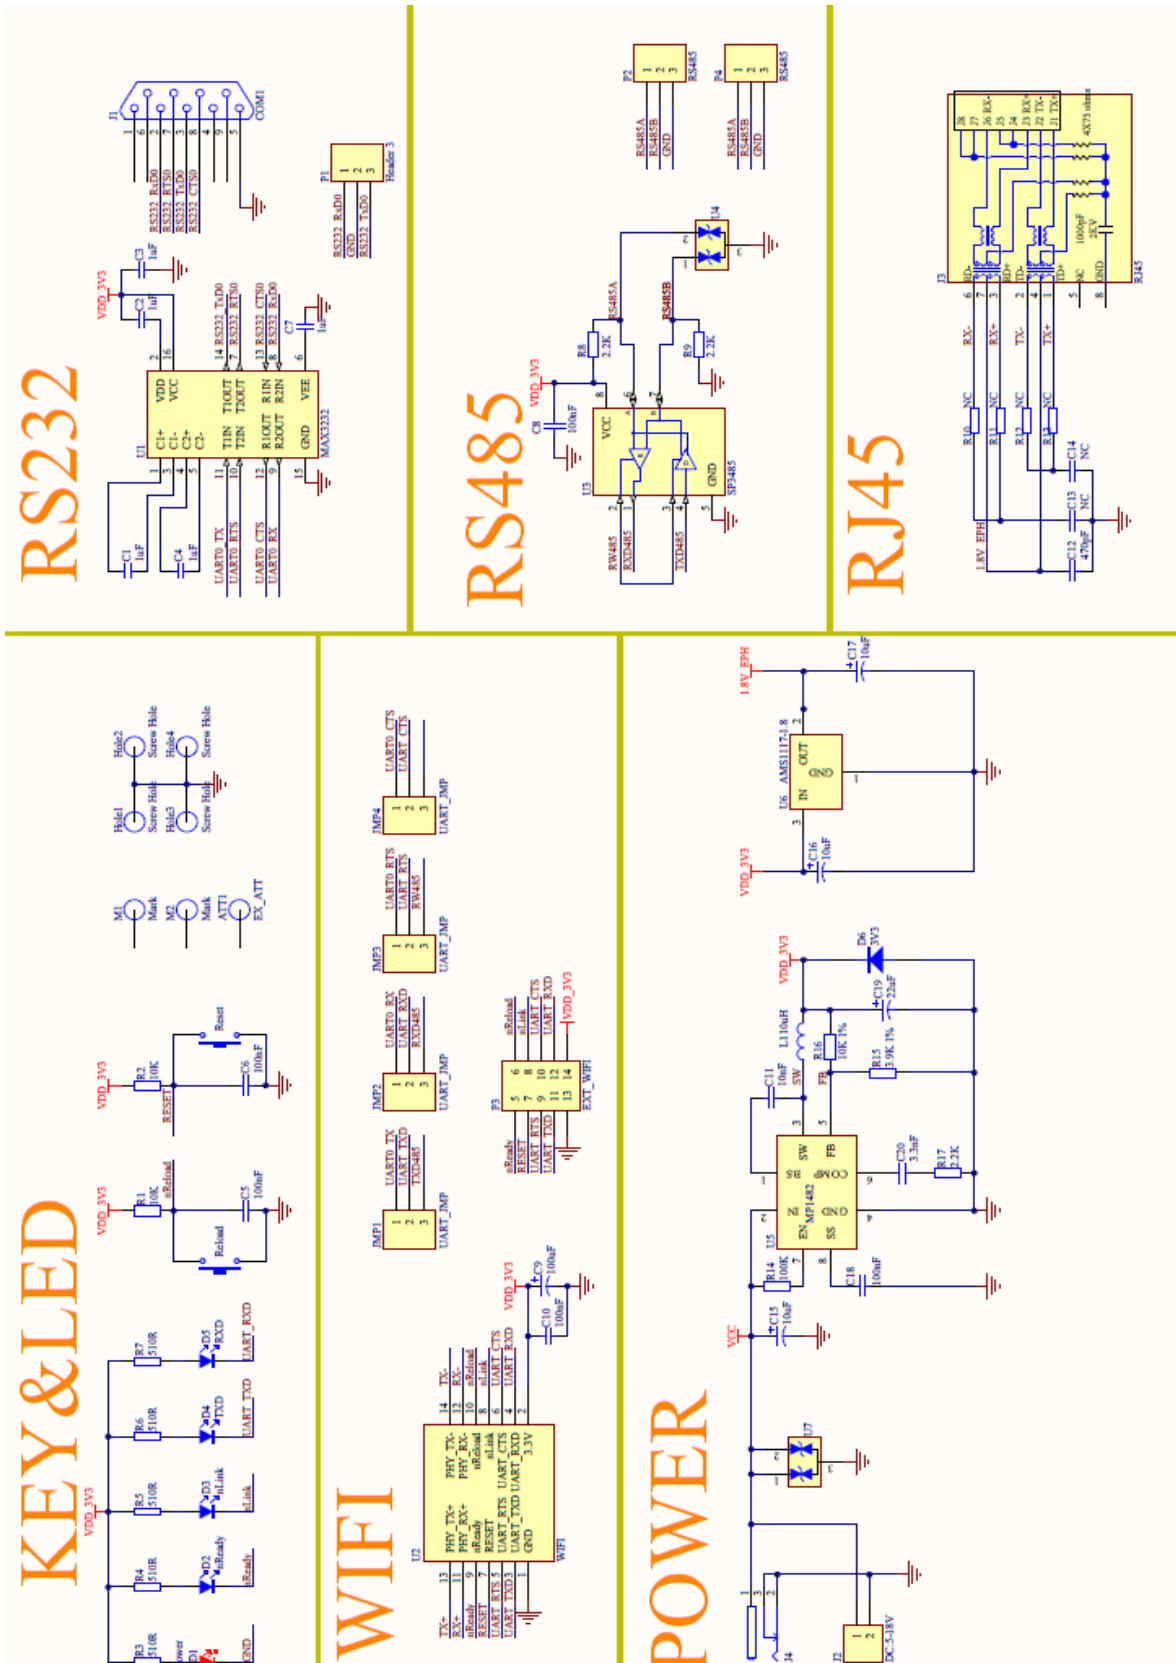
RS232

J1
1 6 2 7 3 8 4 9 5
COM1
RS232_RxD0
RS232_RTS0
RS232_TxD0
RS232_CTS0

P1
1 2 3
Header 3
RS232_RxD0
GND
RS232_TxD0

VDD_3V3
C3 1uF
C2 1uF
C7 1uF
U1
C1+ C1- C2+ C2-
VDD VCC
T1IN T2IN
T1OUT T2OUT
R1OUT R2OUT
R1IN R2IN
GND VEE
MAX3232
14 RS232_TxD0
7 RS232_RTS0
13 RS232_CTS0
8 RS232_RxD0
C1 1uF
C4 1uF
UART0_TX
UART0_RTS
UART0_CTS
UART0_RX

RS485

P2
1 2 3
RS485
RS485A
RS485B
GND
P4
1 2 3
RS485
RS485A
RS485B
GND
U4
RS485A
RS485B
R8 2.2K
R9 2.2K
VDD_3V3
C8 100nF
VCC
GND
U3
SP3485
RW485
RXD485
TXD485

RJ45

J3
J8 J7 J6 RX- J5 J4 J3 RX+ J2 TX- J1 TX+
4X75 ohms
1000pF 2KV
RD- RD+ TD- TD+ NC GND
RJ45
RX-
RX+
TX-
TX+
R10 NC
R11 NC
R12 NC
R13 NC
C14 NC
C13 NC
C12 470pF
1.8V_EPH

KEY&LED

Hole2 Screw Hole
Hole4 Screw Hole
Hole1 Screw Hole
Hole3 Screw Hole
M1 Mark
M2 Mark
ATT1 EX_ATT
VDD_3V3
R2 10K
RESET
Reset
C6 100nF
VDD_3V3
R1 10K
nReload
Reload
C5 100nF
R7 510R
D5 RXD
UART_RXD
R6 510R
D4 TXD
UART_TXD
R5 510R
D3 nLink
nLink
R4 510R
D2 nReady
nReady
VDD_3V3
R3 510R
ower
D1
GND

WIFI

JMP4
1 2 3
UART_JMP
UART0_CTS
UART_CTS
JMP3
1 2 3
UART_JMP
UART0_RTS
UART_RTS
RW485
JMP2
1 2 3
UART_JMP
UART0_RX
UART_RXD
RXD485
JMP1
1 2 3
UART_JMP
UART0_TX
UART_TXD
TXD485
P3
EXT_WIFI
nReload
nLink
UART_CTS
UART_RXD
VDD_3V3
nReady
RESET
UART_RTS
UART_TXD
VDD_3V3
C9 100uF
C10 100nF
U2
WIFI
PHY_TX+ PHY_RX+ nReady RESET UART_RTS UART_TXD GND
PHY_TX- PHY_RX- nReload nLink UART_CTS UART_RXD 3.3V
TX+ RX+ nReady RESET UART_RTS UART_TXD
TX- RX- nReload nLink UART_CTS UART_RXD

POWER

1.8V_EPH
C17 10uF
U6 AMS1117-1.8
IN OUT GND
VDD_3V3
C16 10uF
VDD_3V3
D6 3V3
C19 22uF
L1 10uH
R16 10K 1%
R15 3.9K 1%
C11 10nF
SW FB
U5 MP1482
IN EN SS GND COMP SW FB BS
C20 3.3nF
R17 2.2K
R14 100K
C18 100nF
VCC
C15 10uF
U7
J4
J2
1 2
DC5-18V